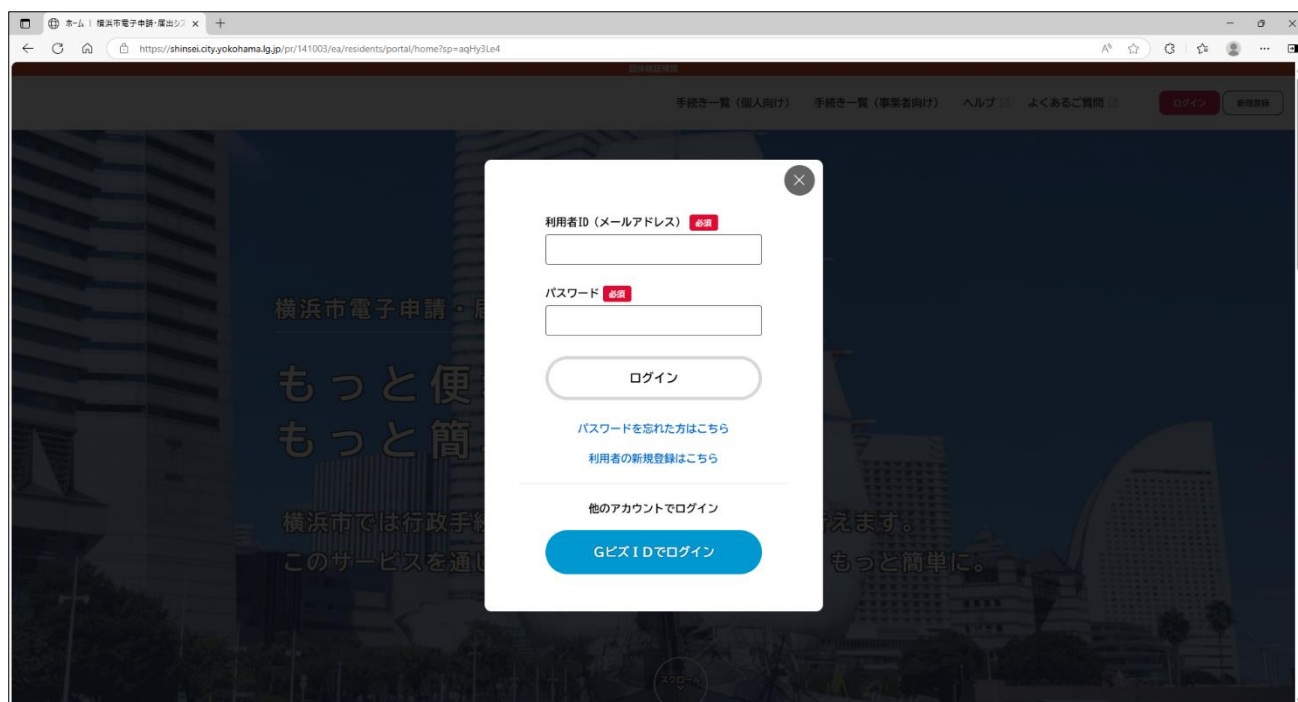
ホーム | 横浜市電子申請・届出シ ×

https://shinsei.city.yokohama.lg.jp/pr/141003/ea/residents/portal/home?sp=aqHy3Le4

手続き一覧（個人向け） 手続き一覧（事業者向け） ヘルプ よくあるご質問 ログイン 新規登録

横浜市電子申請・届

もっと便

もっと簡

横浜市では行政手続　　　　　　　　　　えます。

このサービスを通じ　　　　　　　　　　もっと簡単に。

利用者ID（メールアドレス） 必須

パスワード 必須

ログイン

パスワードを忘れた方はこちら

利用者の新規登録はこちら

他のアカウントでログイン

GビズIDでログイン

スクロール